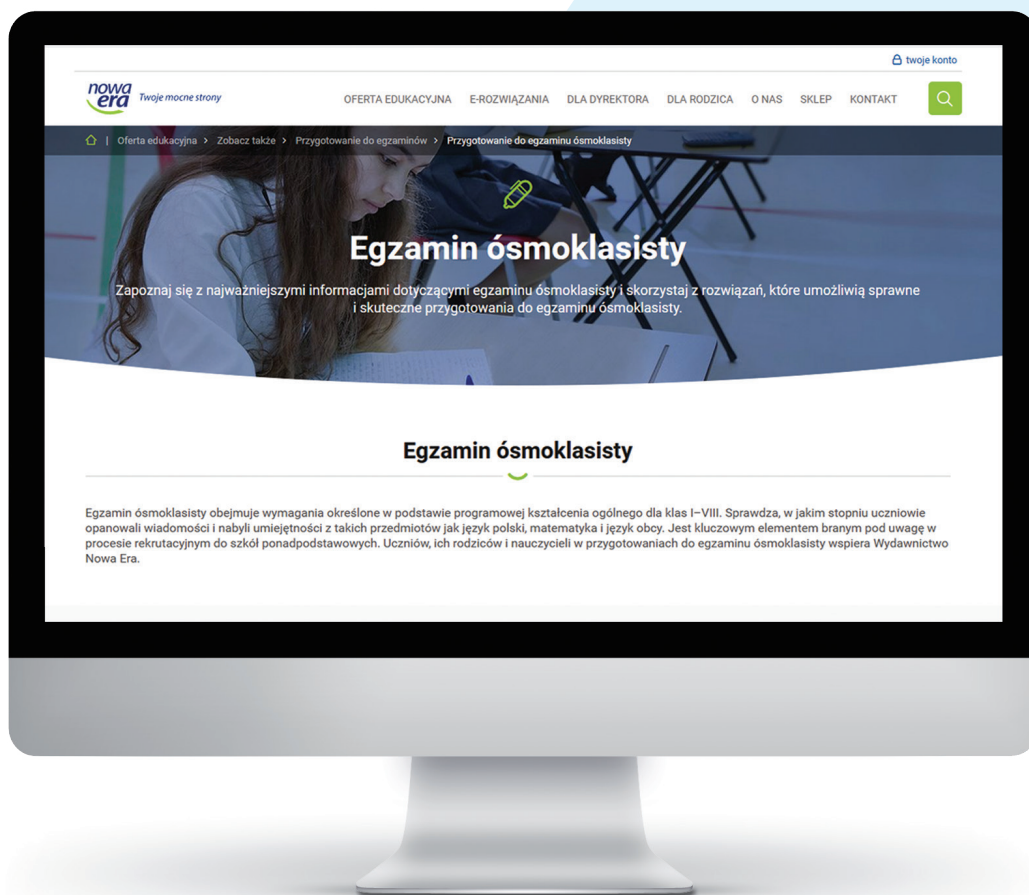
twoje konto

nowa era Twoje mocne strony

OFERTA EDUKACYJNA E-ROZWIĄZANIA DLA DYREKTORA DLA RODZICA O NAS SKLEP KONTAKT

| Oferta edukacyjna > Zobacz także > Przygotowanie do egzaminów > Przygotowanie do egzaminu ósmoklasisty

Egzamin ósmoklasisty

Zapoznaj się z najważniejszymi informacjami dotyczącymi egzaminu ósmoklasisty i skorzystaj z rozwiązań, które umożliwią sprawne i skuteczne przygotowania do egzaminu ósmoklasisty.

Egzamin ósmoklasisty

Egzamin ósmoklasisty obejmuje wymagania określone w podstawie programowej kształcenia ogólnego dla klas I–VIII. Sprawdza, w jakim stopniu uczniowie opanowali wiadomości i nabyli umiejętności z takich przedmiotów jak język polski, matematyka i język obcy. Jest kluczowym elementem branym pod uwagę w procesie rekrutacyjnym do szkół ponadpodstawowych. Uczniów, ich rodziców i nauczycieli w przygotowaniach do egzaminu ósmoklasisty wspiera Wydawnictwo Nowa Era.